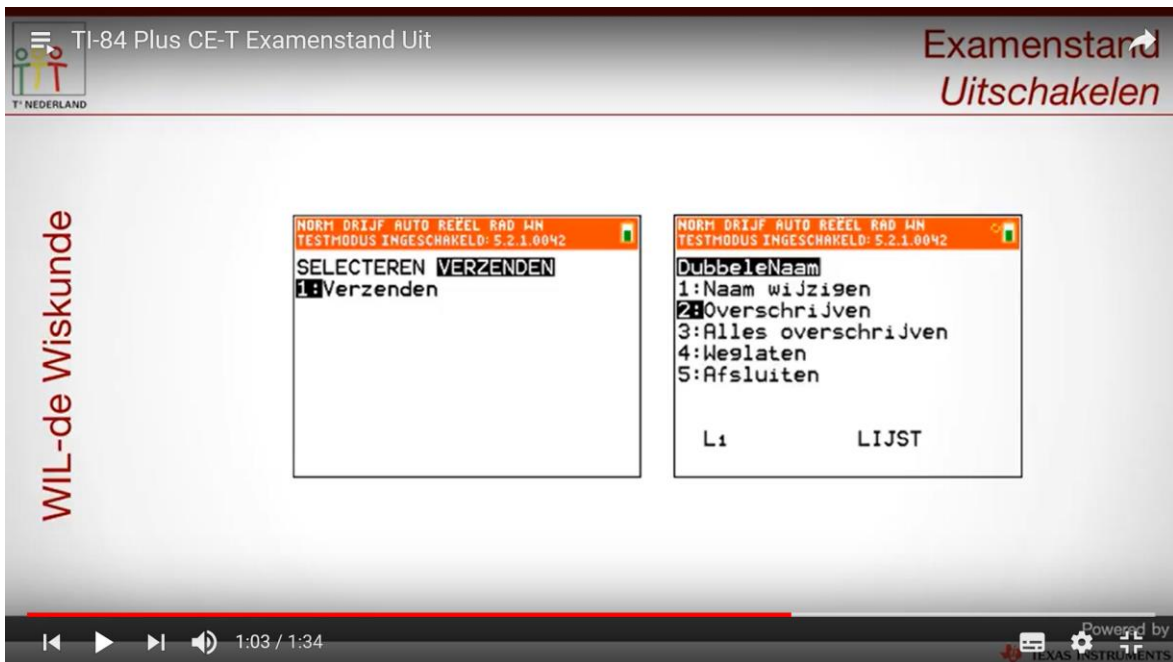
TI-84 Plus CE-T Examenstand Uit

T³ NEDERLAND

Examenstand
Uitschakelen

WIL-de Wiskunde

NORM DRIJF AUTO REËEL RAD WN
TESTMODUS INGESCHAKELD: 5.2.1.0042

SELECTEREN VERZENDEN
1:Verzenden

NORM DRIJF AUTO REËEL RAD WN
TESTMODUS INGESCHAKELD: 5.2.1.0042

DubbeleNaam
1:Naam wijzigen
2:Overschrijven
3:Alles overschrijven
4:Weglaten
5:Afsluiten

L₁ LIJST

1:03 / 1:34

Powered by
TEXAS INSTRUMENTS